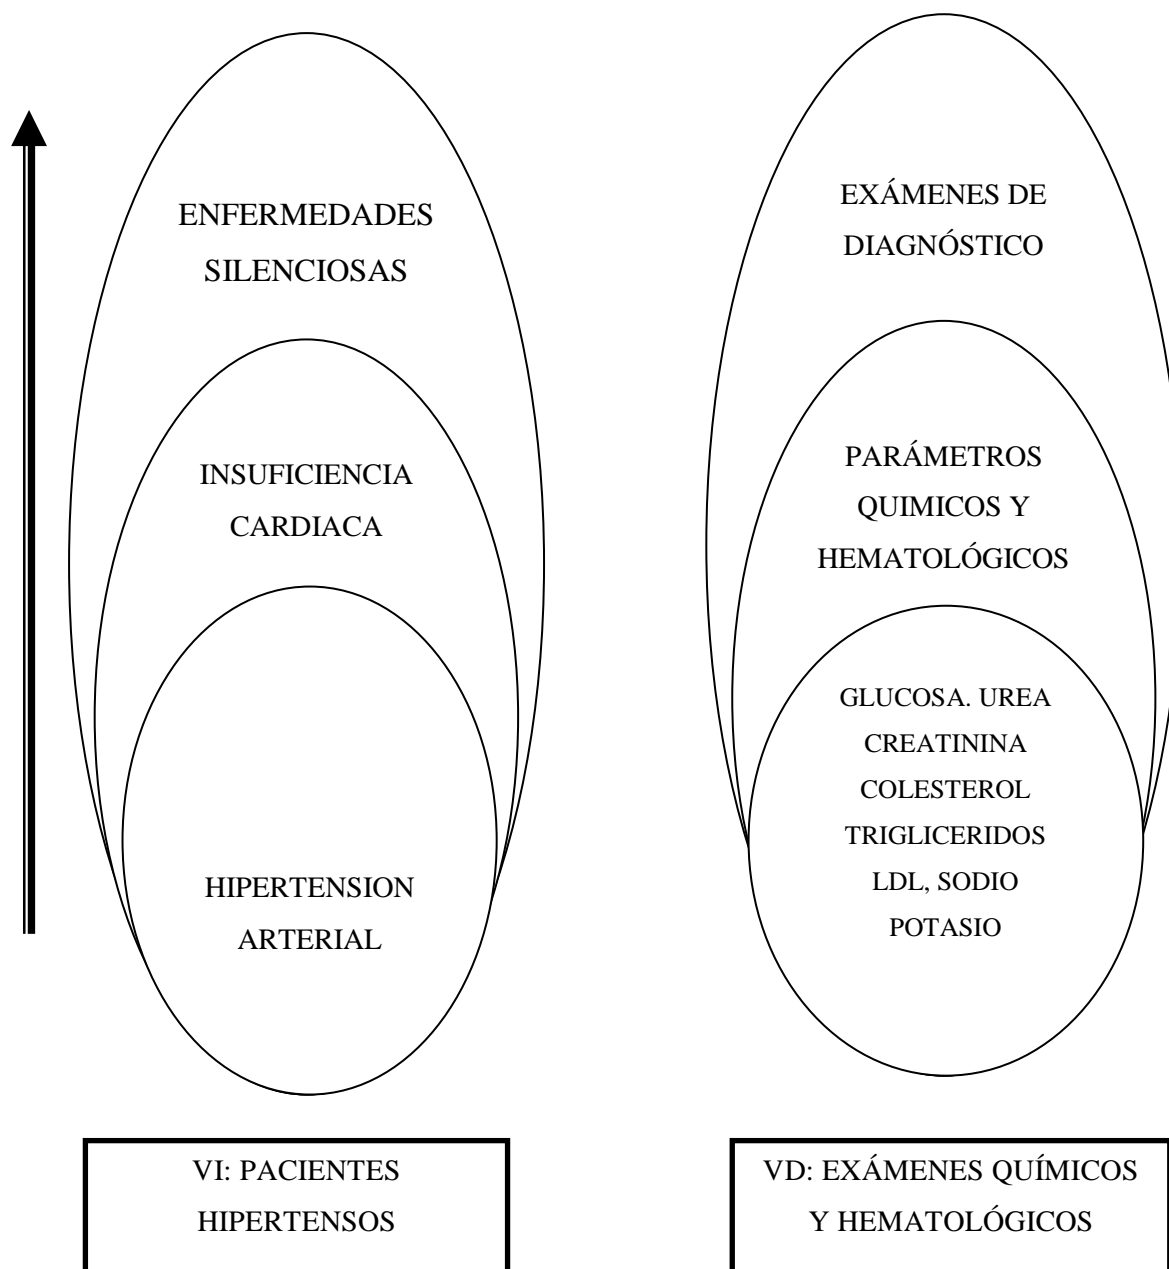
ENFERMEDADES SILENCIOSAS

INSUFICIENCIA CARDIACA

HIPERTENSION ARTERIAL

EXÁMENES DE DIAGNÓSTICO

PARÁMETROS QUIMICOS Y HEMATOLÓGICOS

GLUCOSA. UREA
CREATININA
COLESTEROL
TRIGLICERIDOS
LDL, SODIO
POTASIO

VI: PACIENTES HIPERTENSOS

VD: EXÁMENES QUÍMICOS Y HEMATOLÓGICOS